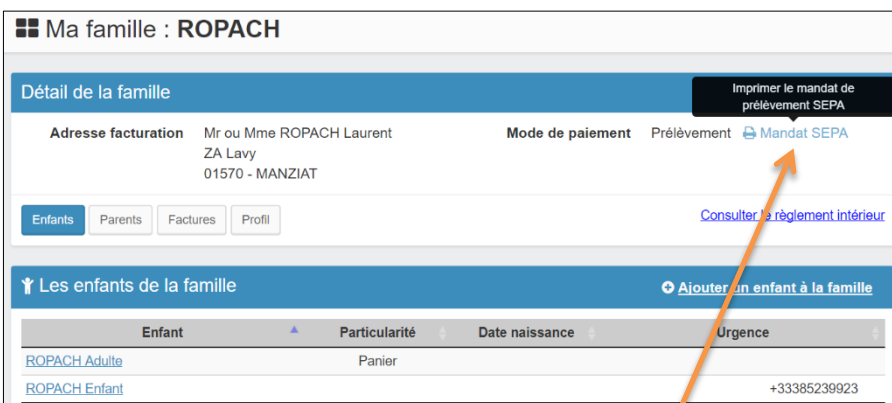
Ma famille : **ROPACH**

Détail de la famille

Imprimer le mandat de prélèvement SEPA

**Adresse facturation** Mr ou Mme ROPACH Laurent
ZA Lavy
01570 - MANZIAT

**Mode de paiement** Prélèvement Mandat SEPA

Enfants Parents Factures Profil

Consulter le règlement intérieur

Les enfants de la famille

Ajouter un enfant à la famille

| Enfant | Particularité | Date naissance | Urgence |
|---|---|---|---|
| ROPACH Adulte | Panier | | |
| ROPACH Enfant | | | +33385239923 |